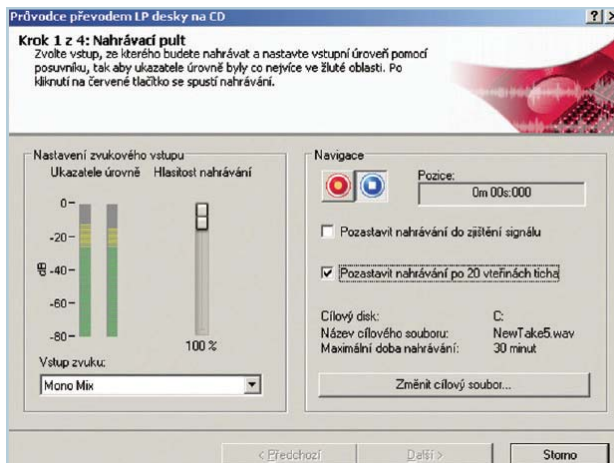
Průvodce převodem LP desky na CD

?| X

Krok 1 z 4: Nahrávací pult
Zvolte vstup, ze kterého budete nahrávat a nastavte vstupní úroveň pomocí posuvníku, tak aby ukazatele úrovně byly co nejvíce ve žluté oblasti. Po kliknutí na červené tlačítko se spustí nahrávání.

Nastavení zvukového vstupu
Ukazatele úrovně
Hlasitost nahrávání
0 -
-20 -
dB -40 -
-60 -
-80 -
100 %
Vstup zvuku:
Mono Mix

Navigace
Pozice:
0m 00s:000
Pozastavit nahrávání do zjištění signálu
Pozastavit nahrávání po 20 vteřinách ticha
Cílový disk: C:
Název cílového souboru: NewTake5.wav
Maximální doba nahrávání: 30 minut
Změnit cílový soubor...

< Předchozí
Další >
Storno